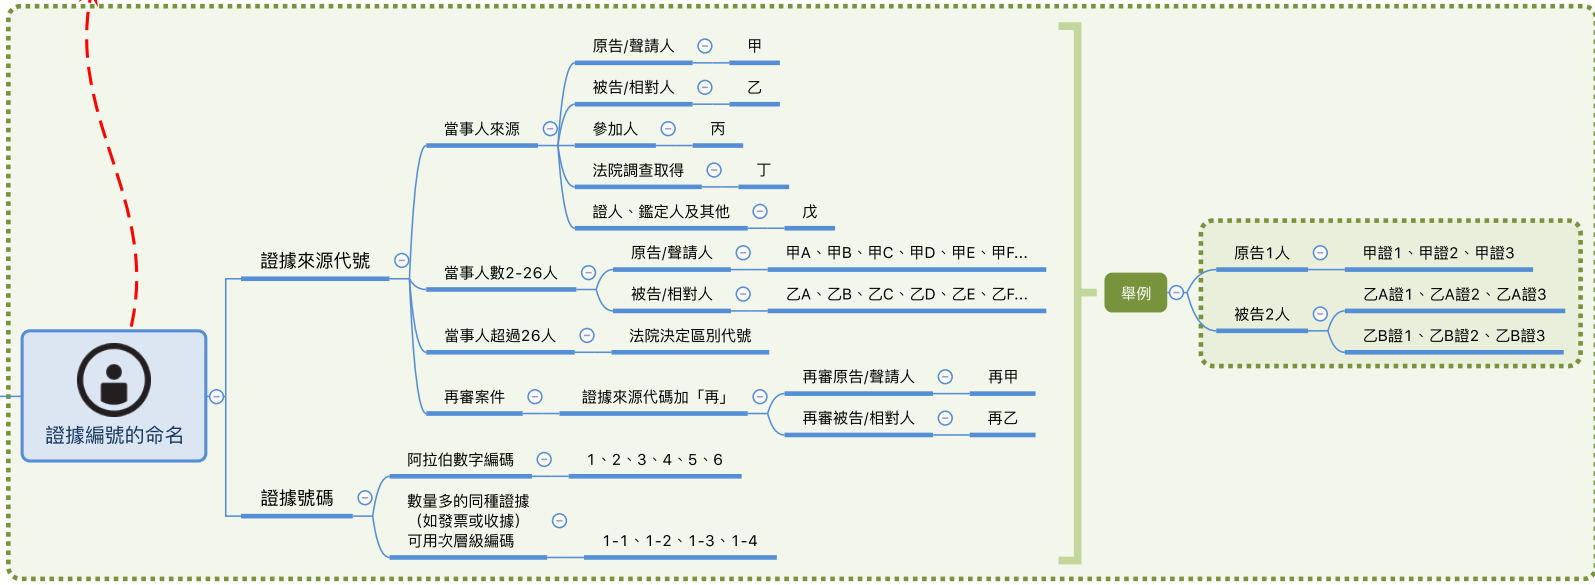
證據編號的命名

證據來源代號

當事人來源

原告/聲請人
甲

被告/相對人
乙

參加人
丙

法院調查取得
丁

證人、鑑定人及其他
戊

當事人數2-26人

原告/聲請人
甲A、甲B、甲C、甲D、甲E、甲F...

被告/相對人
乙A、乙B、乙C、乙D、乙E、乙F...

當事人超過26人
法院決定區別代號

再審案件
證據來源代碼加「再」

再審原告/聲請人
再甲

再審被告/相對人
再乙

證據號碼

阿拉伯數字編碼
1、2、3、4、5、6

數量多的同種證據（如發票或收據）可用次層級編碼
1-1、1-2、1-3、1-4

舉例

原告1人
甲證1、甲證2、甲證3

被告2人
乙A證1、乙A證2、乙A證3
乙B證1、乙B證2、乙B證3